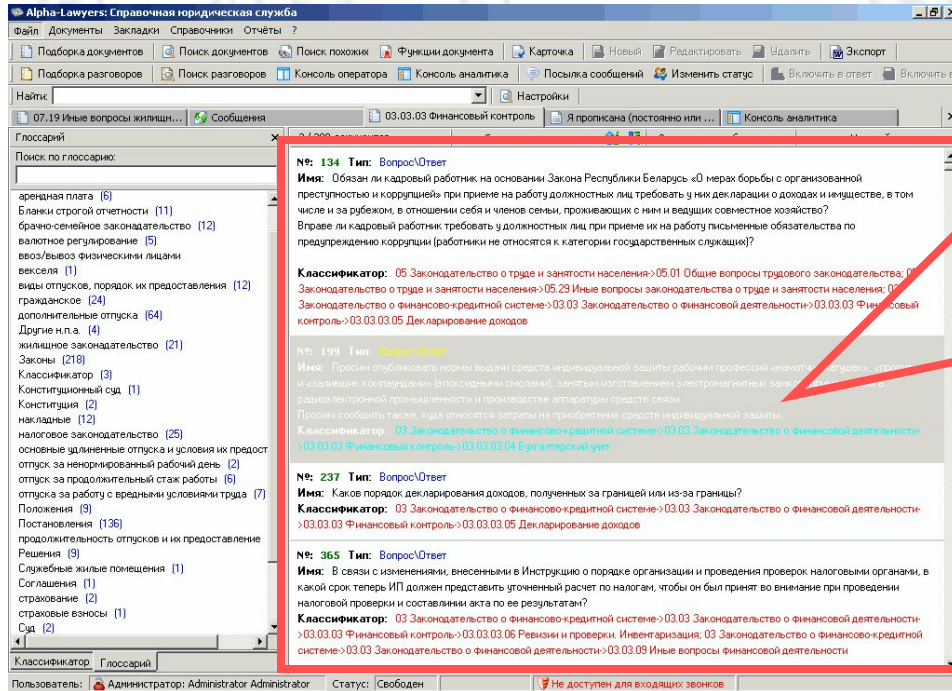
Alpha-Lawyers: Справочная юридическая служба

Файл Документы Закладки Справочники Отчёты ?

Подборка документов | Поиск документов | Поиск похожих | Функции документа | Карточка | Новый | Редактировать | Удалить | Экспорт

Подборка разговоров | Поиск разговоров | Консоль оператора | Консоль аналитика | Посылка сообщений | Изменить статус | Включить в ответ | Включить в

Найти: | Настройки

07.19 Иные вопросы жилищн... | Сообщения | 03.03.03 Финансовый контроль | Я прописана (постоянно или ... | Консоль аналитика

Глоссарий

Поиск по глоссарию:

арендная плата (6)
Бланки строгой отчетности (11)
брачно-семейное законодательство (12)
валютное регулирование (5)
ввоз/вывоз физическими лицами
векселя (1)
виды отпусков, порядок их предоставления (12)
гражданское (24)
дополнительные отпуска (64)
Другие н.п.а. (4)
жилищное законодательство (21)
Законы (218)
Классификатор (3)
Конституционный суд (1)
Конституция (2)
накладные (12)
налоговое законодательство (25)
основные удлиненные отпуска и условия их предост
отпуск за ненормированный рабочий день (2)
отпуск за продолжительный стаж работы (6)
отпуска за работу с вредными условиями труда (7)
Положения (9)
Постановления (136)
продолжительность отпусков и их предоставление
Решения (9)
Служебные жилые помещения (1)
Соглашения (1)
страхование (2)
страховые взносы (1)
Суд (2)

Классификатор | Глоссарий

№: 134 Тип: Вопрос\Ответ
Имя: Обязан ли кадровый работник на основании Закона Республики Беларусь «О мерах борьбы с организованной преступностью и коррупцией» при приеме на работу должностных лиц требовать у них декларации о доходах и имуществе, в том числе и за рубежом, в отношении себя и членов семьи, проживающих с ним и ведущих совместное хозяйство?
Вправе ли кадровый работник требовать у должностных лиц при приеме их на работу письменные обязательства по предупреждению коррупции (работники не относятся к категории государственных служащих)?

Классификатор: 05 Законодательство о труде и занятости населения->05.01 Общие вопросы трудового законодательства; 05 Законодательство о труде и занятости населения->05.29 Иные вопросы законодательства о труде и занятости населения; 03 Законодательство о финансово-кредитной системе->03.03 Законодательство о финансовой деятельности->03.03.03 Финансовый контроль->03.03.03.05 Декларирование доходов

№: 199 Тип: Вопрос\Ответ
Имя: Просим опубликовать нормы выдачи средств индивидуальной защиты рабочим профессий «намотчик катушек», «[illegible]» и «залешик компаундами» (эпоксидными смолами), занятым изготовлением электромагнитных замков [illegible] радиоэлектронной промышленности и производстве аппаратуры средств связи.
Просим сообщить также, куда относятся затраты на приобретение средств индивидуальной защиты.
Классификатор: 03 Законодательство о финансово-кредитной системе->03.03 Законодательство о финансовой деятельности->03.03.03 Финансовый контроль->03.03.03.04 Бухгалтерский учет

№: 237 Тип: Вопрос\Ответ
Имя: Каков порядок декларирования доходов, полученных за границей или из-за границы?
Классификатор: 03 Законодательство о финансово-кредитной системе->03.03 Законодательство о финансовой деятельности->03.03.03 Финансовый контроль->03.03.03.05 Декларирование доходов

№: 365 Тип: Вопрос\Ответ
Имя: В связи с изменениями, внесенными в Инструкцию о порядке организации и проведения проверок налоговыми органами, в какой срок теперь ИП должен представить уточненный расчет по налогам, чтобы он был принят во внимание при проведении налоговой проверки и составлинии акта по ее результатам?
Классификатор: 03 Законодательство о финансово-кредитной системе->03.03 Законодательство о финансовой деятельности->03.03.03 Финансовый контроль->03.03.03.06 Ревизии и проверки. Инвентаризация; 03 Законодательство о финансово-кредитной системе->03.03 Законодательство о финансовой деятельности->03.03.09 Иные вопросы финансовой деятельности

Пользователь: Администратор: Administrator Administrator | Статус: Свободен | Не доступен для входящих звонков